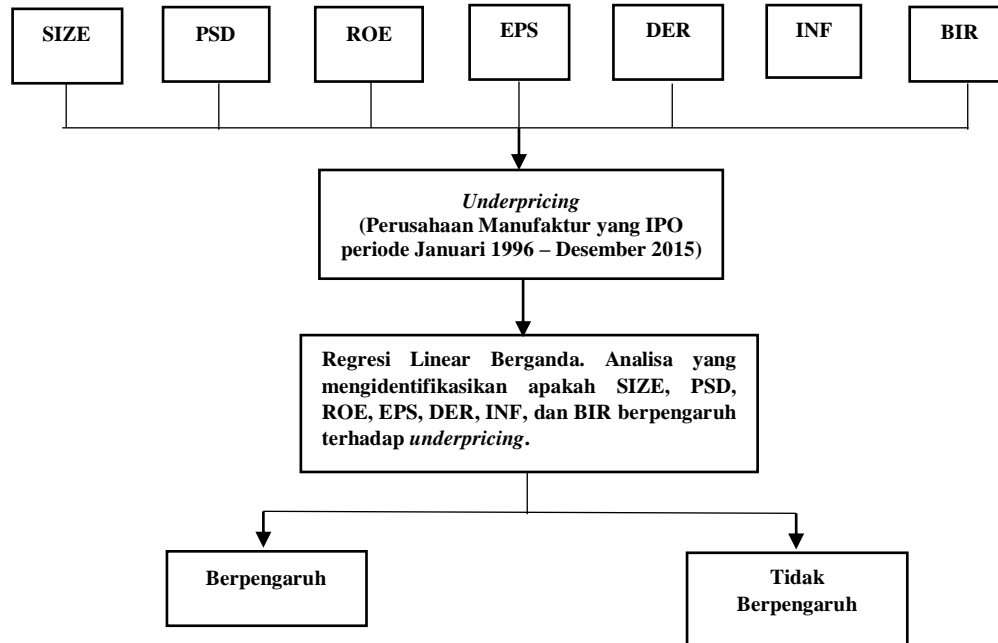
SIZE

PSD

ROE

EPS

DER

INF

BIR

Underpricing
(Perusahaan Manufaktur yang IPO periode Januari 1996 – Desember 2015)

Regresi Linear Berganda. Analisa yang mengidentifikasikan apakah SIZE, PSD, ROE, EPS, DER, INF, dan BIR berpengaruh terhadap underpricing.

Berpengaruh

Tidak Berpengaruh